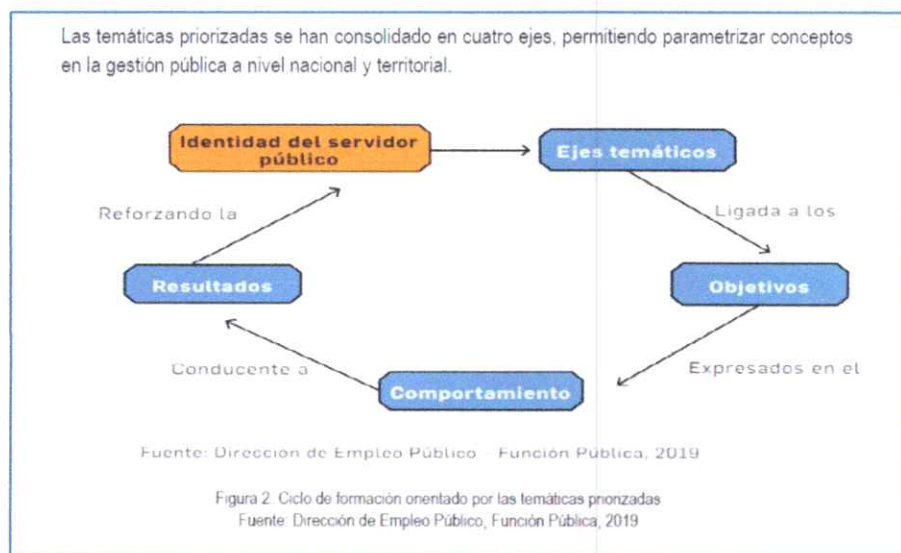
Las temáticas priorizadas se han consolidado en cuatro ejes, permitiendo parametrizar conceptos en la gestión pública a nivel nacional y territorial.

Identidad del servidor público

Ejes temáticos

Ligada a los

Objetivos

Expresados en el

Comportamiento

Conducente a

Resultados

Reforzando la

Fuente: Dirección de Empleo Público – Función Pública, 2019

Figura 2. Ciclo de formación orientado por las temáticas priorizadas
Fuente: Dirección de Empleo Público, Función Pública, 2019